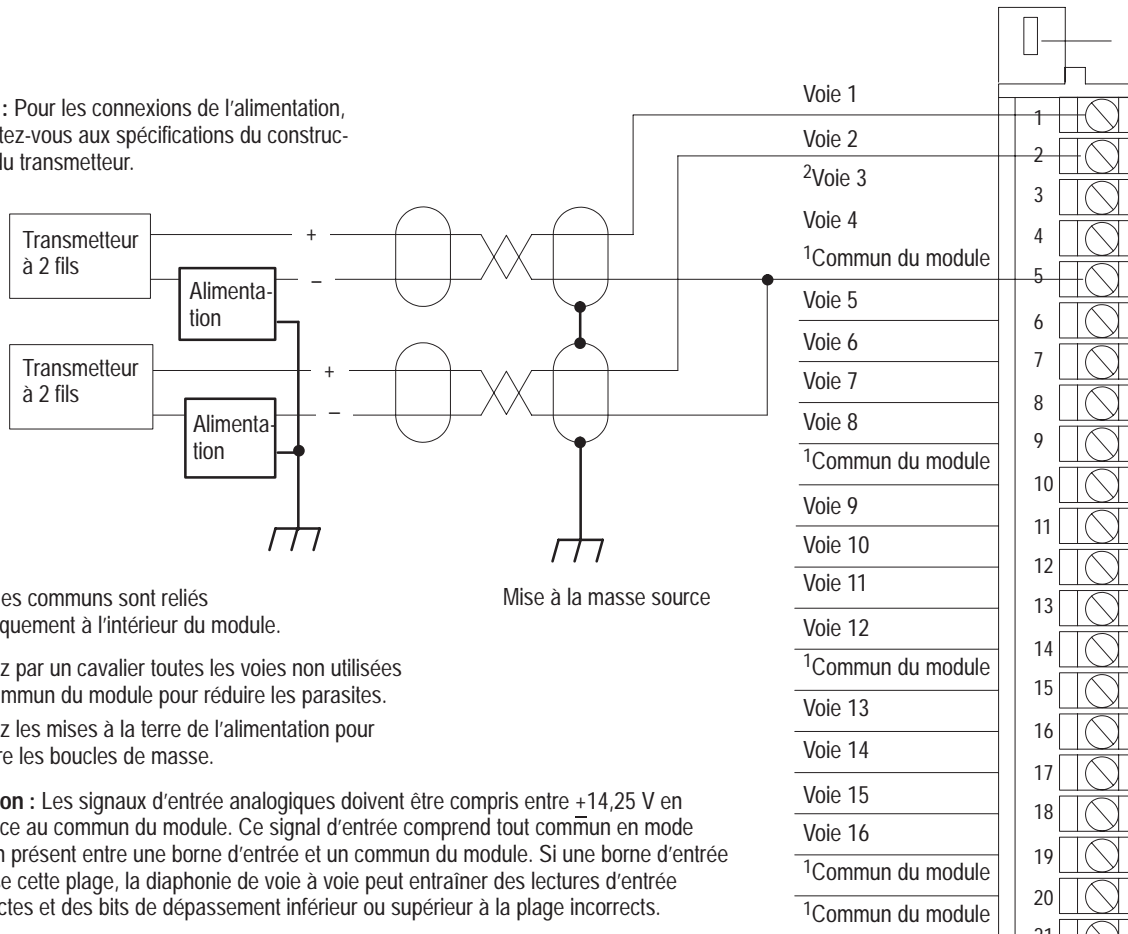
: Pour les connexions de l’alimentation, tez-vous aux spécifications du construc- du transmetteur.

Transmetteur à 2 fils

Alimentation

Transmetteur à 2 fils

Alimentation

+
–
+
–

es communs sont reliés quement à l’intérieur du module.

z par un cavalier toutes les voies non utilisées mmun du module pour réduire les parasites.

z les mises à la terre de l’alimentation pour re les boucles de masse.

on : Les signaux d’entrée analogiques doivent être compris entre +14,25 V en ce au commun du module. Ce signal d’entrée comprend tout commun en mode n présent entre une borne d’entrée et un commun du module. Si une borne d’entrée e cette plage, la diaphonie de voie à voie peut entraîner des lectures d’entrée ctes et des bits de dépassement inférieur ou supérieur à la plage incorrects.

Mise à la masse source

| Voie 1 | 1 |
|---|---|
| Voie 2 | 2 |
| $^2$Voie 3 | 3 |
| Voie 4 | 4 |
| $^1$Commun du module | 5 |
| Voie 5 | 6 |
| Voie 6 | 7 |
| Voie 7 | 8 |
| Voie 8 | 9 |
| $^1$Commun du module | 10 |
| Voie 9 | 11 |
| Voie 10 | 12 |
| Voie 11 | 13 |
| Voie 12 | 14 |
| $^1$Commun du module | 15 |
| Voie 13 | 16 |
| Voie 14 | 17 |
| Voie 15 | 18 |
| Voie 16 | 19 |
| $^1$Commun du module | 20 |
| $^1$Commun du module | 21 |